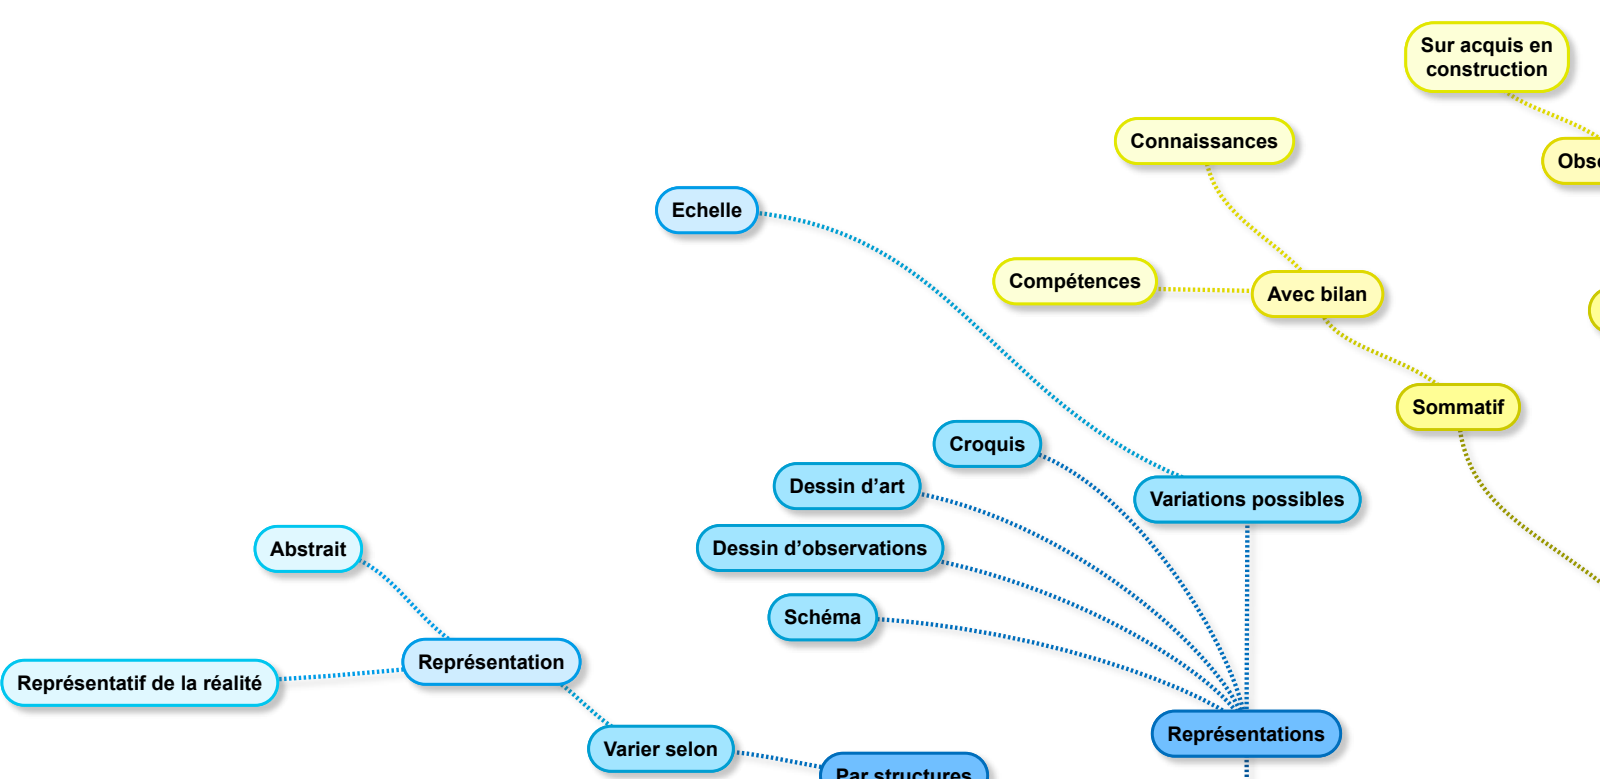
Sur acquis en construction

Obs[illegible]

Connaissances

Echelle

Compétences

Avec bilan

Sommatif

Croquis

Dessin d'art

Variations possibles

Abstrait

Dessin d'observations

Schéma

Représentation

Représentatif de la réalité

Varier selon

Représentations

Par structures